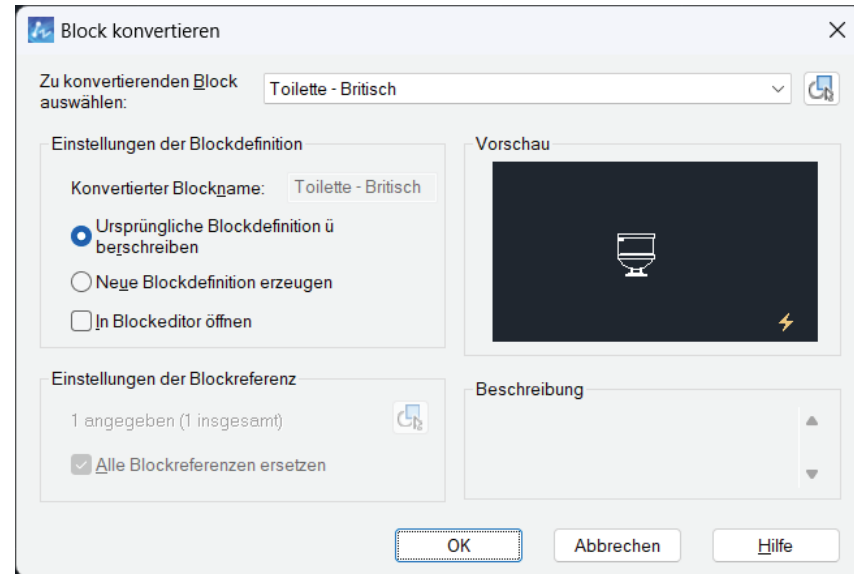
Block konvertieren

Zu konvertierenden Block auswählen: Toilette - Britisch

Einstellungen der Blockdefinition

Konvertierter Blockname: Toilette - Britisch

Ursprüngliche Blockdefinition ü berschreiben

Neue Blockdefinition erzeugen

In Blockeditor öffnen

Vorschau

Einstellungen der Blockreferenz

1 angegeben (1 insgesamt)

Alle Blockreferenzen ersetzen

Beschreibung

OK

Abbrechen

Hilfe